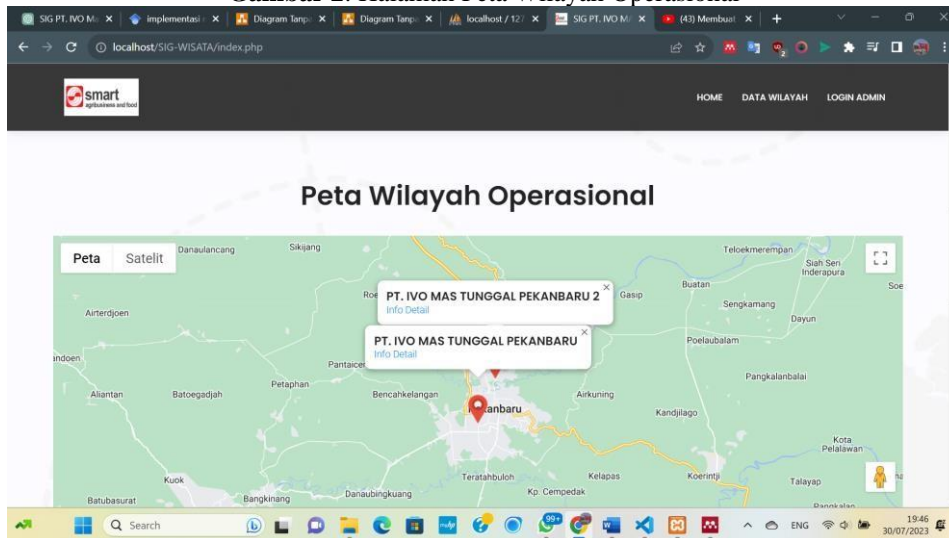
Gambar 2. Halaman Peta Wilayah Operasional

SIG PT. IVO M... × implementasi × Diagram Tanpa × Diagram Tanpa × localhost / 127 × SIG PT. IVO M × (43) Membuat × +

localhost/SIG-WISATA/index.php

smart
agribusiness and food

HOME DATA WILAYAH LOGIN ADMIN

Peta Wilayah Operasional

Peta Satelit

PT. IVO MAS TUNGGAL PEKANBARU 2
Info Detail

PT. IVO MAS TUNGGAL PEKANBARU
Info Detail

Danaulancang Sikijang Teloekmerempan Siak Sen Inderapura Soe Airterdjoen Roe Gasip Buatan Sengkamang Dayun indoen Pantaicer Poelaubalam Petaphan Pangkalanbalai Aliantan Batoegadjah Bencahkelangan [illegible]anbaru Airkuning Kandjilago Kota Pelalawan Kuok Teratahbuloh Kelapas Koerintji Talayap Kp. Cempedak Batubasurat Bangkinang Danaubingkuang Pangkalan

Search

ENG 19:46 30/07/2023